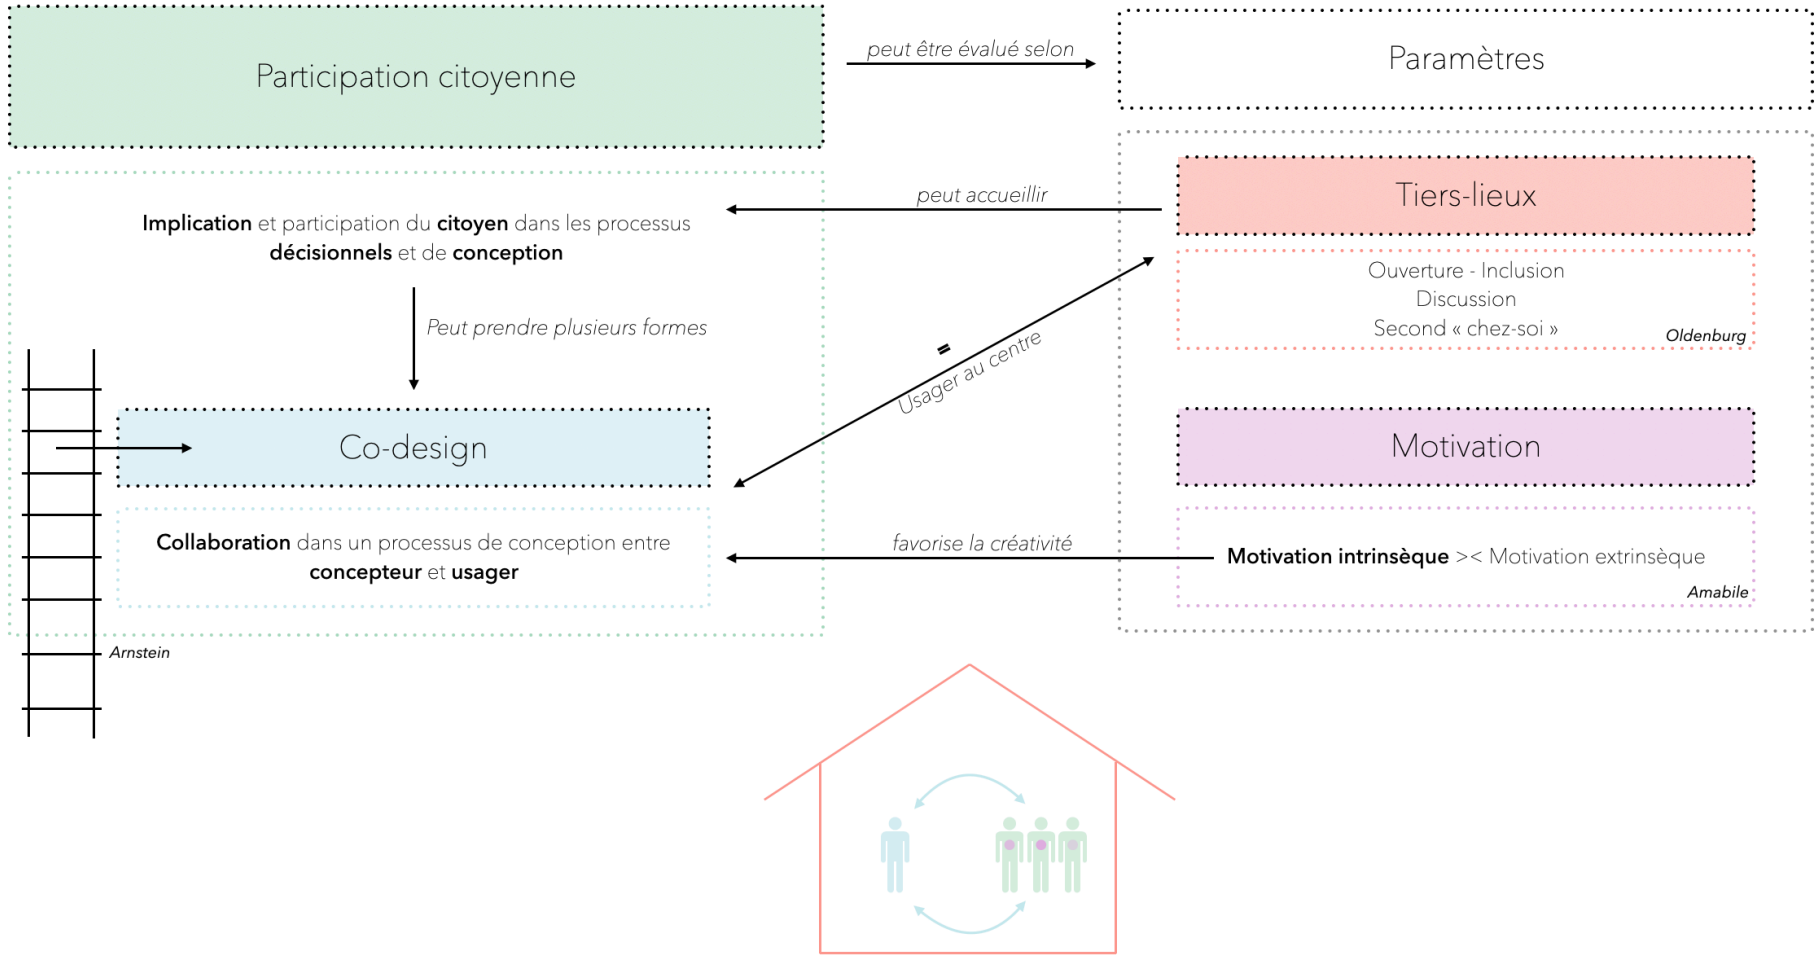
Participation citoyenne

peut être évalué selon

Paramètres

peut accueillir

Tiers-lieux

Implication et participation du citoyen dans les processus décisionnels et de conception

Ouverture - Inclusion
Discussion
Second « chez-soi »

Oldenburg

Peut prendre plusieurs formes

=
Usager au centre

Co-design

Motivation

Collaboration dans un processus de conception entre concepteur et usager

favorise la créativité

Motivation intrinsèque >< Motivation extrinsèque

Amabile

Arnstein